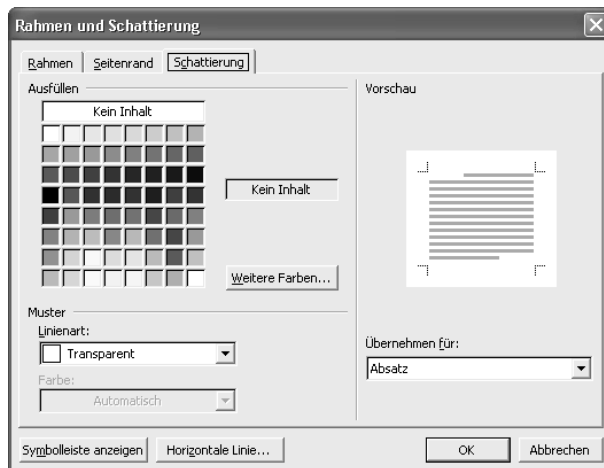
Rahmen und Schattierung

Rahmen | Seitenrand | Schattierung

Ausfüllen

Kein Inhalt

Kein Inhalt

Weitere Farben...

Vorschau

Muster

Linienart:

Transparent

Farbe:

Automatisch

Übernehmen für:

Absatz

Symbolleiste anzeigen

Horizontale Linie...

OK

Abbrechen